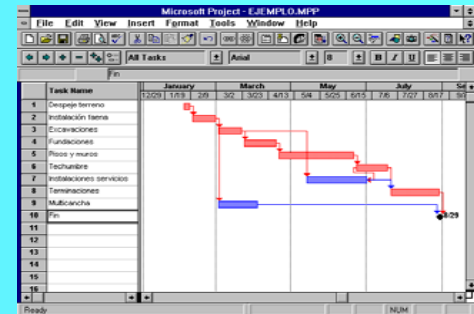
Microsoft Project - EJEMPLO.MPP

File Edit View Insert Format Tools Window Help

All Tasks

Arial

8

B I U

Fin

| | Task Name |
|---|---|
| 1 | Despeje terreno |
| 2 | Instalación faena |
| 3 | Excavaciones |
| 4 | Fundaciones |
| 5 | Pisos y muros |
| 6 | Techumbre |
| 7 | Instalaciones servicios |
| 8 | Terminaciones |
| 9 | Multicancha |
| 10 | Fin |
| 11 | |
| 12 | |
| 13 | |
| 14 | |
| 15 | |
| 16 | |

January March May July Se

12/29 1/19 2/9 3/2 3/23 4/13 5/4 5/25 6/15 7/6 7/27 8/17 9/

8/29

Ready NUM